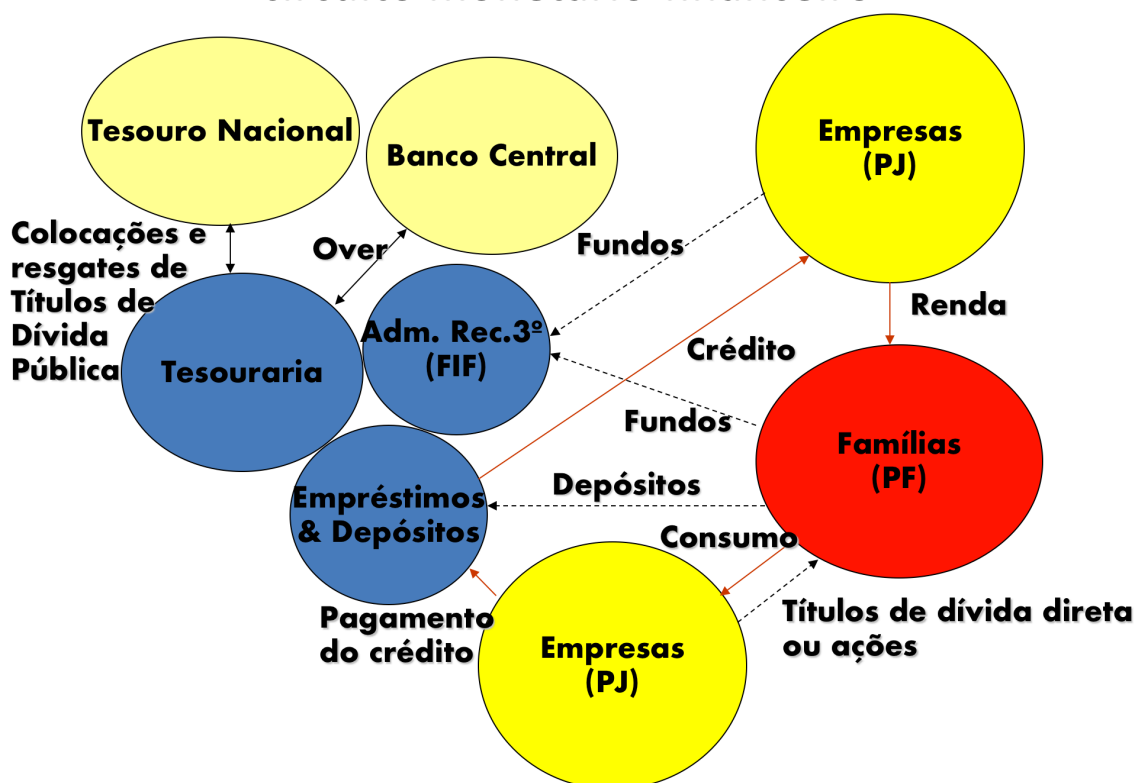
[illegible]

Tesouro Nacional

Banco Central

Empresas (PJ)

Colocações e resgates de Títulos de Dívida Pública

Over

Fundos

Tesouraria

Adm. Rec.3º (FIF)

Renda

Crédito

Fundos

Famílias (PF)

Depósitos

Empréstimos & Depósitos

Consumo

Pagamento do crédito

Empresas (PJ)

Títulos de dívida direta ou ações